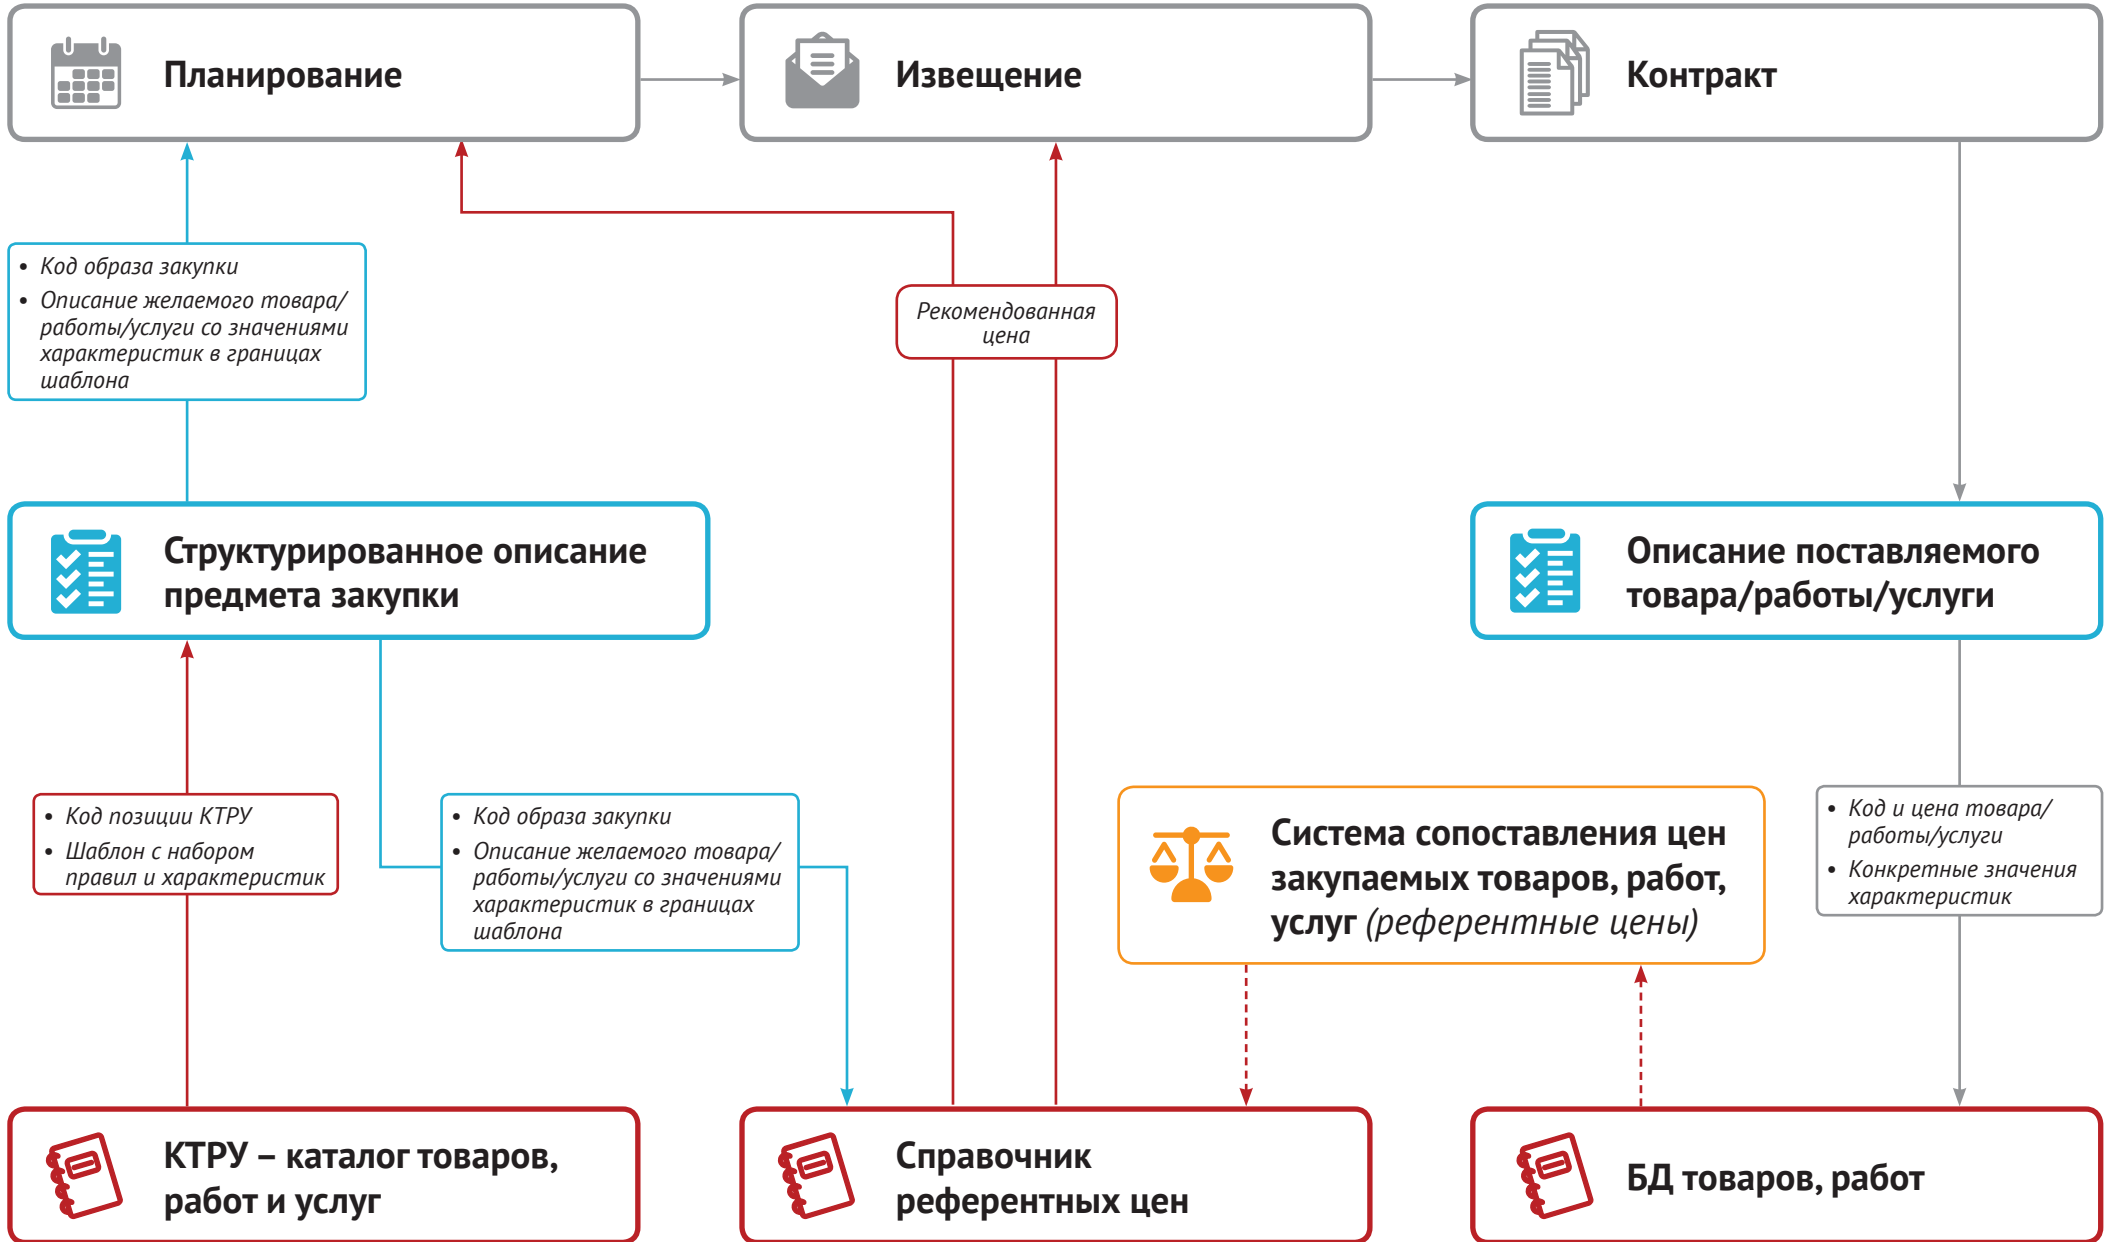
Планирование

Извещение

Контракт

• Код образа закупки
• Описание желаемого товара/работы/услуги со значениями характеристик в границах шаблона

Рекомендованная цена

Структурированное описание предмета закупки

Описание поставляемого товара/работы/услуги

• Код позиции КТРУ
• Шаблон с набором правил и характеристик

• Код образа закупки
• Описание желаемого товара/работы/услуги со значениями характеристик в границах шаблона

Система сопоставления цен закупаемых товаров, работ, услуг (референтные цены)

• Код и цена товара/работы/услуги
• Конкретные значения характеристик

КТРУ – каталог товаров, работ и услуг

Справочник референтных цен

БД товаров, работ